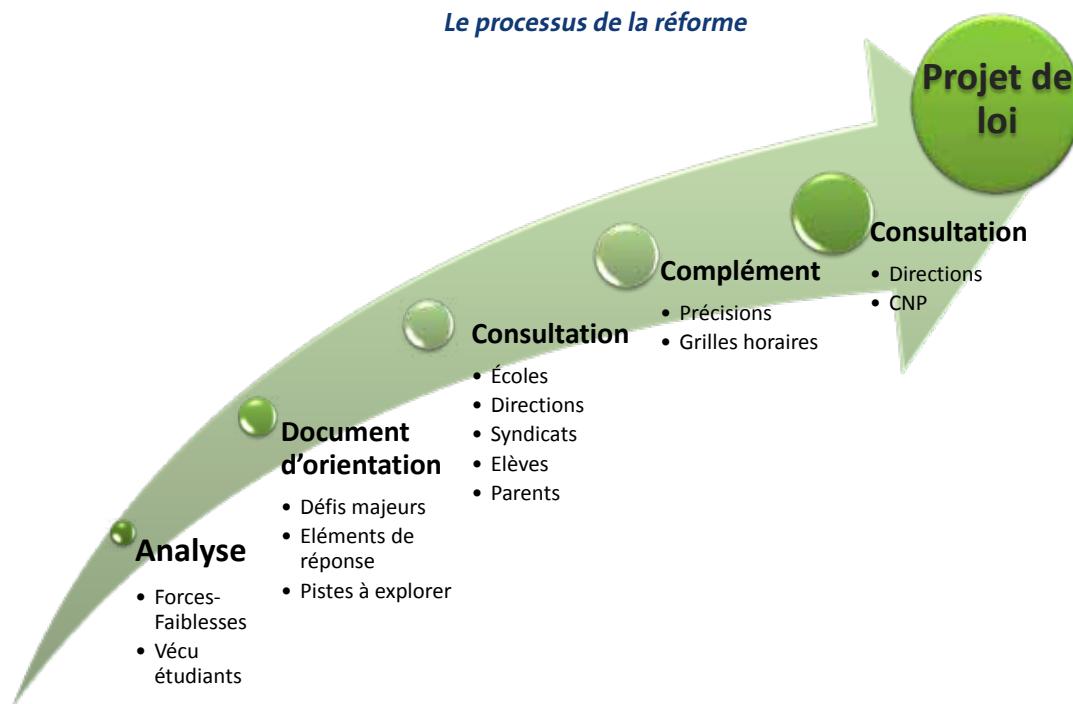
Le processus de la réforme

Projet de loi

Analyse
• Forces-Faiblesses
• Vécu étudiants

Document d'orientation
• Défis majeurs
• Eléments de réponse
• Pistes à explorer

Consultation
• Écoles
• Directions
• Syndicats
• Elèves
• Parents

Complément
• Précisions
• Grilles horaires

Consultation
• Directions
• CNP